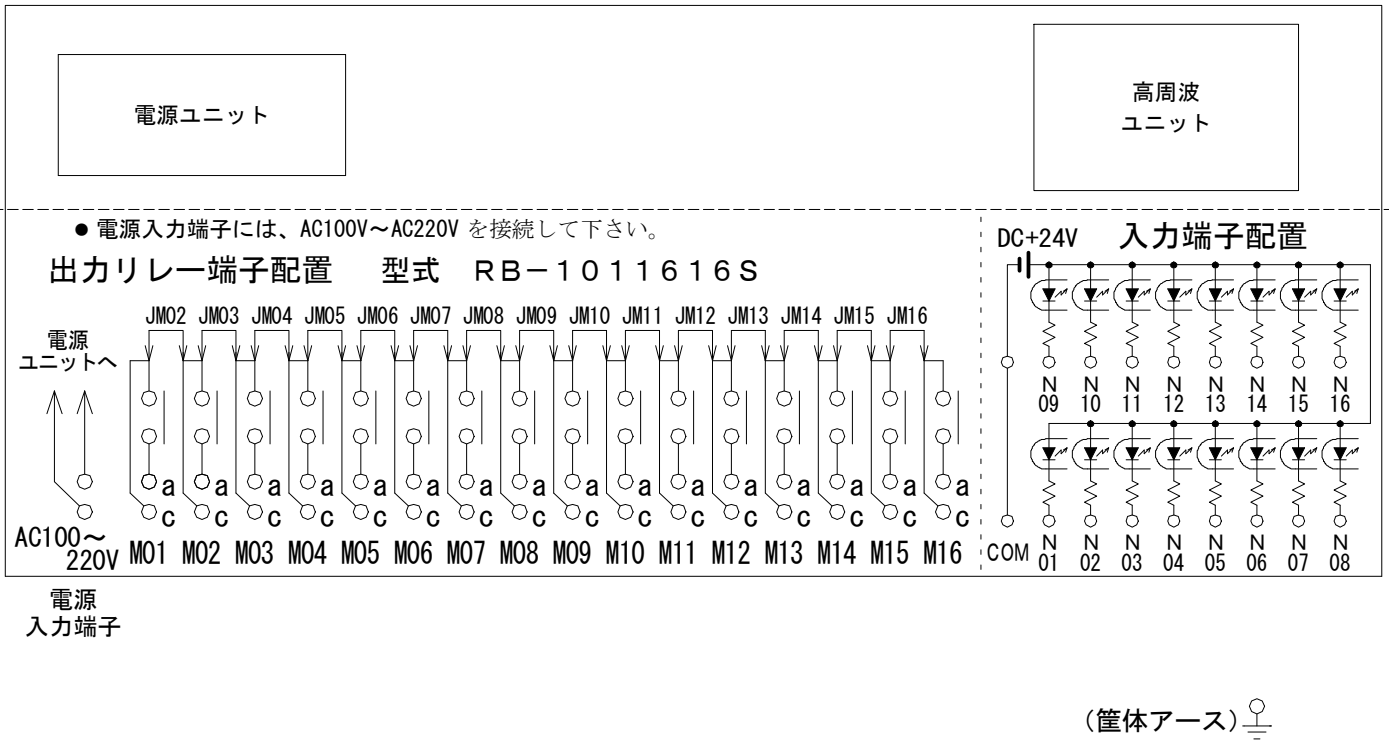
電源ユニット

高周波
ユニット

● 電源入力端子には、AC100V～AC220V を接続して下さい。

出力リレー端子配置　型式　RB－1011616S

JM02 JM03 JM04 JM05 JM06 JM07 JM08 JM09 JM10 JM11 JM12 JM13 JM14 JM15 JM16

電源
ユニットへ

a a a a a a a a a a a a a a a a
c c c c c c c c c c c c c c c c

AC100～
220V M01 M02 M03 M04 M05 M06 M07 M08 M09 M10 M11 M12 M13 M14 M15 M16

電源
入力端子

DC+24V 入力端子配置

N 09 N 10 N 11 N 12 N 13 N 14 N 15 N 16

COM N 01 N 02 N 03 N 04 N 05 N 06 N 07 N 08

(筐体アース)